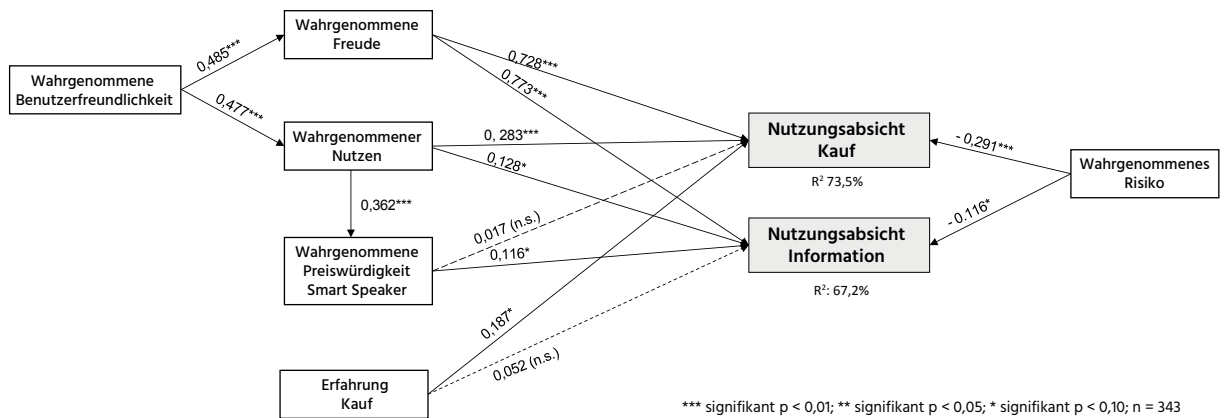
Wahrgenommene Benutzerfreundlichkeit

0,485***

0,477***

Wahrgenommene Freude

Wahrgenommener Nutzen

0,362***

Wahrgenommene Preiswürdigkeit Smart Speaker

Erfahrung Kauf

0,728***

0,773***

0, 283***

0,128*

0,017 (n.s.)

0,116*

0,187*

0,052 (n.s.)

Nutzungsabsicht Kauf

$R^2$ 73,5%

Nutzungsabsicht Information

$R^2$: 67,2%

- 0,291***

- 0,116*

Wahrgenommenes Risiko

*** signifikant p < 0,01; ** signifikant p < 0,05; * signifikant p < 0,10; n = 343